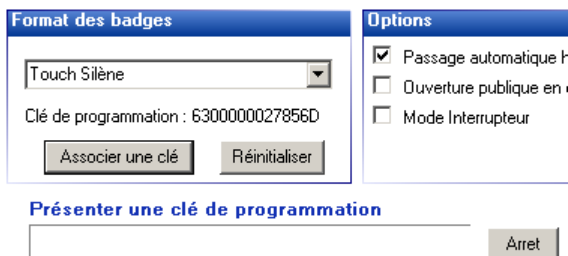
Format des badges

Touch Silène

Clé de programmation : 6300000027856D

Associer une clé

Réinitialiser

Options

Passage automatique h

Ouverture publique en

Mode Interrupteur

Présenter une clé de programmation

Arret